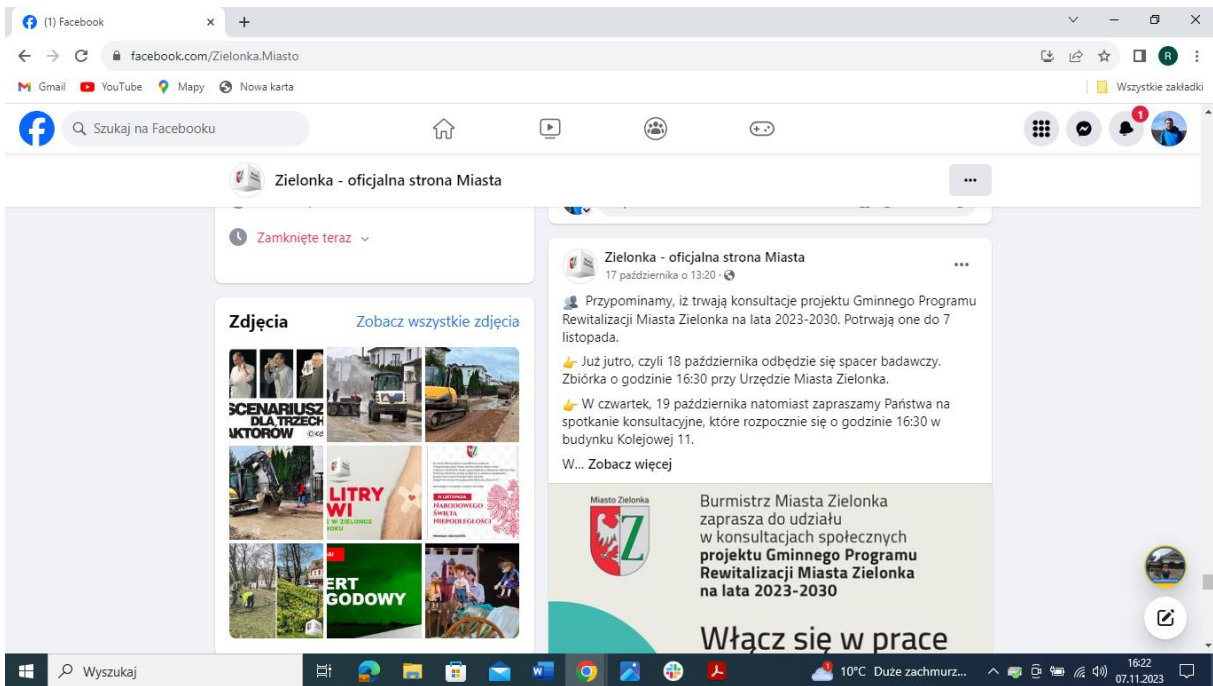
(1) Facebook
facebook.com/Zielonka.Miasto
Gmail YouTube Mapy Nowa karta
Wszystkie zakładki
Szukaj na Facebooku
1
R
Zielonka - oficjalna strona Miasta
Zamknięte teraz
Zdjęcia
Zobacz wszystkie zdjęcia
SCENARIUSZ DLA TRZECH AKTORÓW
LITRY WI
W ZIELONCE
11 LISTOPADA NARODOWEGO ŚWIĘTA NIEPODLEGŁOŚCI
ERT GODOWY
Zielonka - oficjalna strona Miasta
17 października o 13:20 ·
Przypominamy, iż trwają konsultacje projektu Gminnego Programu Rewitalizacji Miasta Zielonka na lata 2023-2030. Potrwają one do 7 listopada.
Już jutro, czyli 18 października odbędzie się spacer badawczy. Zbiórka o godzinie 16:30 przy Urzędzie Miasta Zielonka.
W czwartek, 19 października natomiast zapraszamy Państwa na spotkanie konsultacyjne, które rozpocznie się o godzinie 16:30 w budynku Kolejowej 11.
W... Zobacz więcej
Miasto Zielonka
Burmistrz Miasta Zielonka zaprasza do udziału w konsultacjach społecznych projektu Gminnego Programu Rewitalizacji Miasta Zielonka na lata 2023-2030
Włącz się w prace
Wyszukaj
10°C Duże zachmurz...
16:22
07.11.2023